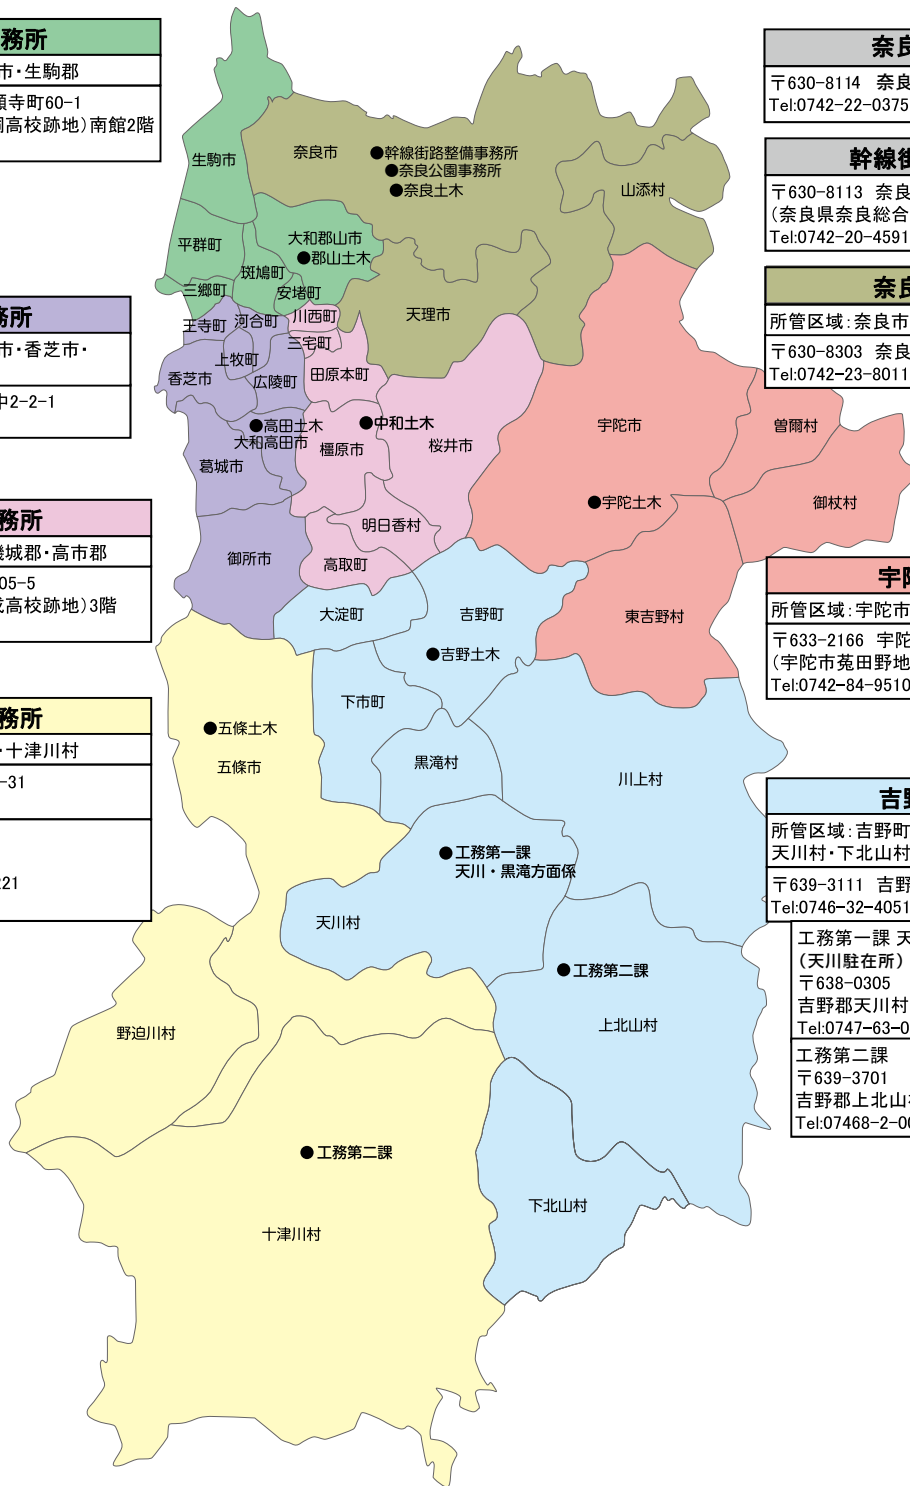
務所
市・生駒郡
頃寺町60-1
園高校跡地)南館2階

務所
市・香芝市・
中2-2-1

務所
幾城郡・高市郡
05-5
高校跡地)3階

務所
・十津川村
-31
21

奈良
〒630-8114 奈良
Tel:0742-22-0375

幹線街
〒630-8113 奈良
(奈良県奈良総合
Tel:0742-20-4591

奈良
所管区域:奈良市
〒630-8303 奈良
Tel:0742-23-8011

宇
所管区域:宇陀市
〒633-2166 宇陀
(宇陀市菟田野地
Tel:0742-84-9510

吉野
所管区域:吉野町
天川村・下北山村
〒639-3111 吉野
Tel:0746-32-4051

工務第一課 天
(天川駐在所)
〒638-0305
吉野郡天川村
Tel:0747-63-0

工務第二課
〒639-3701
吉野郡上北山
Tel:07468-2-0

生駒市
奈良市
●幹線街路整備事務所
●奈良公園事務所
●奈良土木
山添村
平群町
大和郡山市
●郡山土木
斑鳩町
三郷町
安堵町
天理市
王寺町
河合町
川西町
三宅町
上牧町
香芝市
広陵町
田原本町
●高田土木
大和高田市
●中和土木
橿原市
桜井市
宇陀市
曽爾村
御杖村
●宇陀土木
葛城市
明日香村
御所市
高取町
大淀町
吉野町
●吉野土木
東吉野村
下市町
●五條土木
五條市
黒滝村
川上村
●工務第一課
天川・黒滝方面係
天川村
●工務第二課
上北山村
野迫川村
●工務第二課
十津川村
下北山村